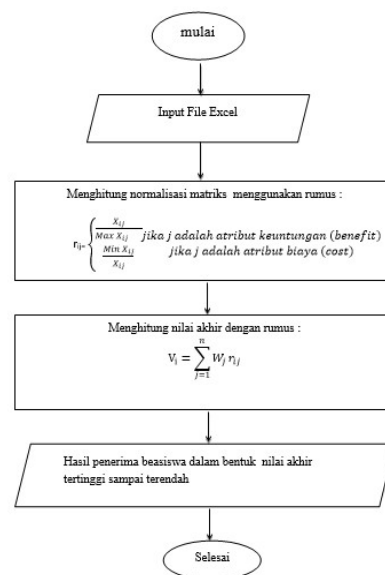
mulai

Input File Excel

Menghitung normalisasi matriks menggunakan rumus :

$r_{ij} = \begin{cases} \frac{X_{ij}}{Max\ X_{ij}} & jika\ j\ adalah\ atribut\ keuntungan\ (benefit) \\ \frac{Min\ X_{ij}}{X_{ij}} & jika\ j\ adalah\ atribut\ biaya\ (cost) \end{cases}$

Menghitung nilai akhir dengan rumus :

$V_i = \sum_{j=1}^{n} W_j r_{ij}$

Hasil penerima beasiswa dalam bentuk nilai akhir tertinggi sampai terendah

Selesai